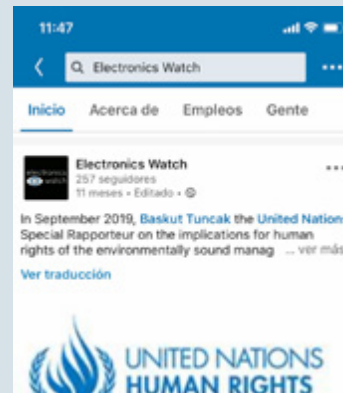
11:47

Electronics Watch

Inicio Acerca de Empleos Gente

Electronics Watch
257 seguidores
11 meses • Editado •

In September 2019, Baskut Tuncak the United Nations Special Rapporteur on the implications for human rights of the environmentally sound manag ... ver más

Ver traducción

UNITED NATIONS
HUMAN RIGHTS